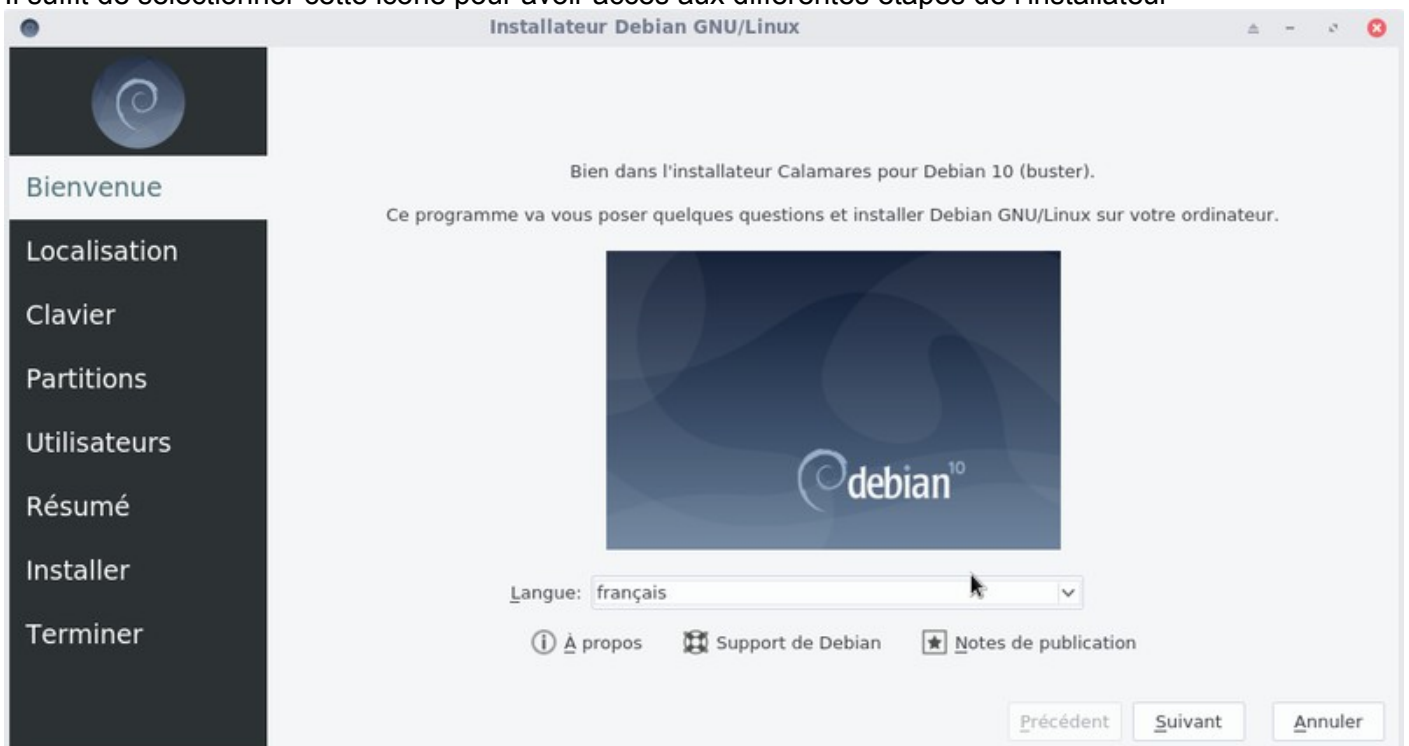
Installateur Debian GNU/Linux

Bienvenue
Localisation
Clavier
Partitions
Utilisateurs
Résumé
Installer
Terminer

Bien dans l'installateur Calamares pour Debian 10 (buster).

Ce programme va vous poser quelques questions et installer Debian GNU/Linux sur votre ordinateur.

debian 10

Langue: français

À propos   Support de Debian   Notes de publication

Précédent   Suivant   Annuler